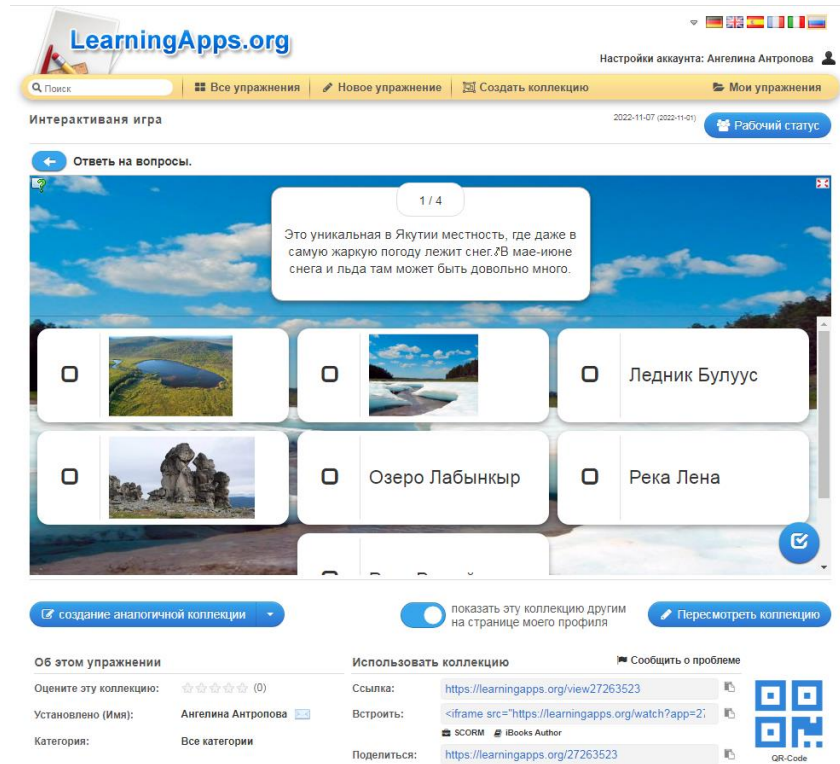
LearningApps.org

Настройки аккаунта: Ангелина Антропова

Поиск | Все упражнения | Новое упражнение | Создать коллекцию | Мои упражнения

Интерактивая игра

2022-11-07 (2022-11-01)

Рабочий статус

Ответь на вопросы.

1 / 4

Это уникальная в Якутии местность, где даже в самую жаркую погоду лежит снег.ʔВ мае-июне снега и льда там может быть довольно много.

Ледник Булуус

Озеро Лабынкыр

Река Лена

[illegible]

создание аналогичной коллекции

показать эту коллекцию другим на странице моего профиля

Пересмотреть коллекцию

Об этом упражнении

Оцените эту коллекцию: (0)

Установлено (Имя): Ангелина Антропова

Категория: Все категории

Использовать коллекцию

Сообщить о проблеме

Ссылка: https://learningapps.org/view27263523

Встроить: <iframe src="https://learningapps.org/watch?app=27

SCORM iBooks Author

Поделиться: https://learningapps.org/27263523

QR-Code